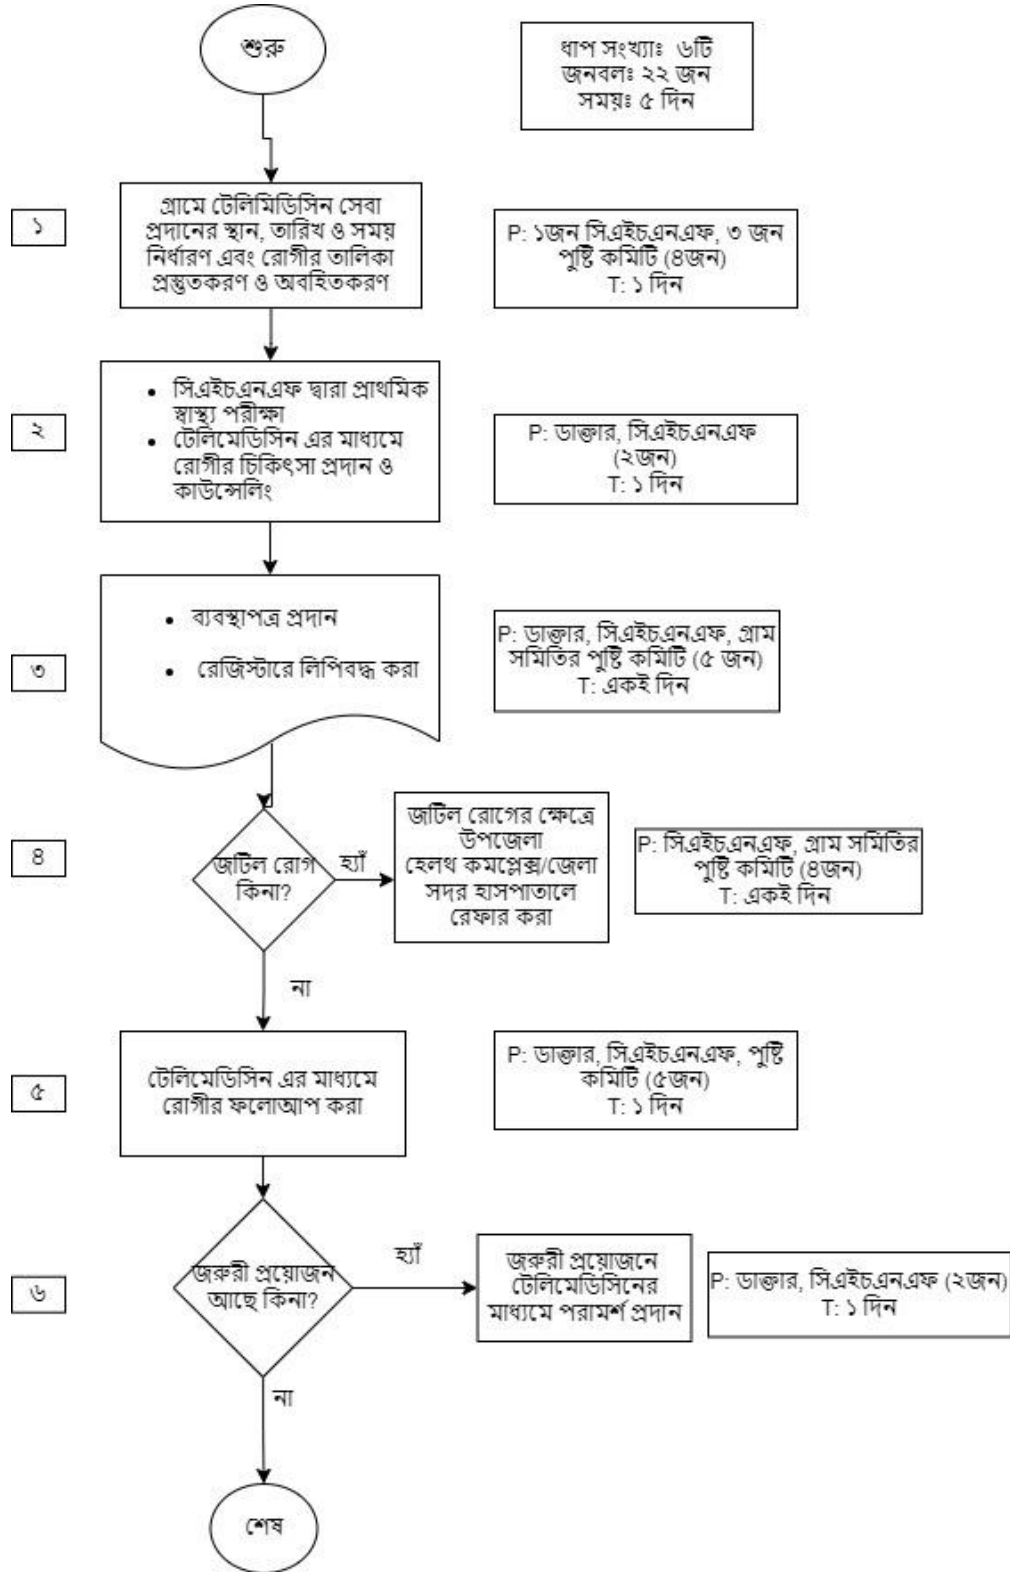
শুরু

ধাপ সংখ্যাঃ ৬টি
জনবলঃ ২২ জন
সময়ঃ ৫ দিন

১

গ্রামে টেলিমিডিসিন সেবা প্রদানের স্থান, তারিখ ও সময় নির্ধারণ এবং রোগীর তালিকা প্রস্তুতকরণ ও অবহিতকরণ

P: ১জন সিএইচএনএফ, ৩ জন পুষ্টি কমিটি (৪জন)
T: ১ দিন

২

- সিএইচএনএফ দ্বারা প্রাথমিক স্বাস্থ্য পরীক্ষা
- টেলিমেডিসিন এর মাধ্যমে রোগীর চিকিৎসা প্রদান ও কাউন্সেলিং

P: ডাক্তার, সিএইচএনএফ (২জন)
T: ১ দিন

৩

- ব্যবস্থাপত্র প্রদান
- রেজিস্টারে লিপিবদ্ধ করা

P: ডাক্তার, সিএইচএনএফ, গ্রাম সমিতির পুষ্টি কমিটি (৫ জন)
T: একই দিন

৪

জটিল রোগ কিনা?

হ্যাঁ

জটিল রোগের ক্ষেত্রে উপজেলা হেলথ কমপ্লেক্স/জেলা সদর হাসপাতালে রেফার করা

P: সিএইচএনএফ, গ্রাম সমিতির পুষ্টি কমিটি (৪জন)
T: একই দিন

না

৫

টেলিমেডিসিন এর মাধ্যমে রোগীর ফলোআপ করা

P: ডাক্তার, সিএইচএনএফ, পুষ্টি কমিটি (৫জন)
T: ১ দিন

৬

জরুরী প্রয়োজন আছে কিনা?

হ্যাঁ

জরুরী প্রয়োজনে টেলিমেডিসিনের মাধ্যমে পরামর্শ প্রদান

P: ডাক্তার, সিএইচএনএফ (২জন)
T: ১ দিন

না

শেষ